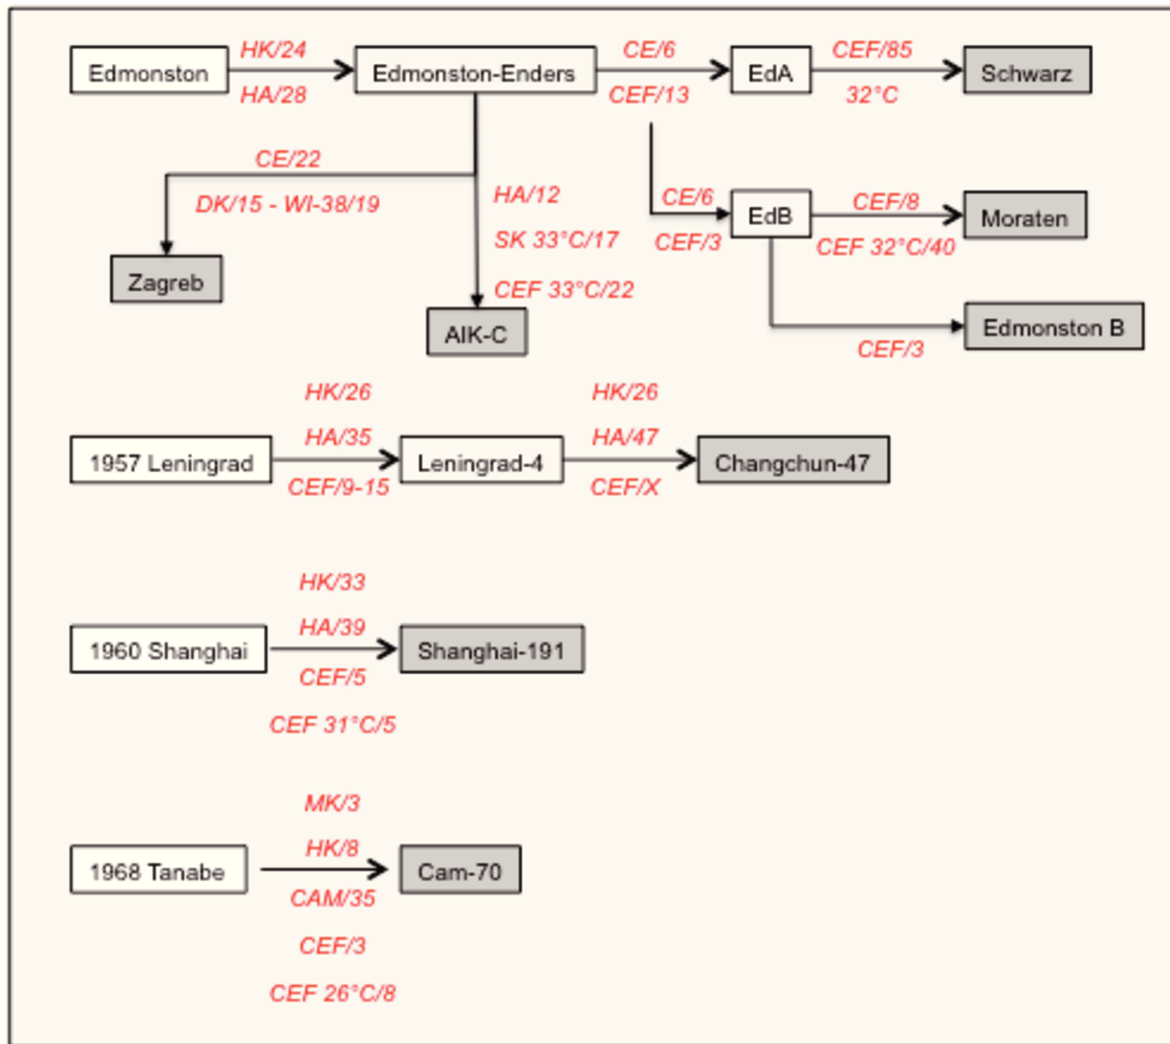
Edmonston
HK/24
HA/28
Edmonston-Enders
CE/6
CEF/13
EdA
CEF/85
32°C
Schwarz

CE/22
DK/15 - WI-38/19
Zagreb

HA/12
SK 33°C/17
CEF 33°C/22
AIK-C

CE/6
CEF/3
EdB
CEF/8
CEF 32°C/40
Moraten

CEF/3
Edmonston B

1957 Leningrad
HK/26
HA/35
CEF/9-15
Leningrad-4
HK/26
HA/47
CEF/X
Changchun-47

1960 Shanghai
HK/33
HA/39
CEF/5
CEF 31°C/5
Shanghai-191

1968 Tanabe
MK/3
HK/8
CAM/35
CEF/3
CEF 26°C/8
Cam-70